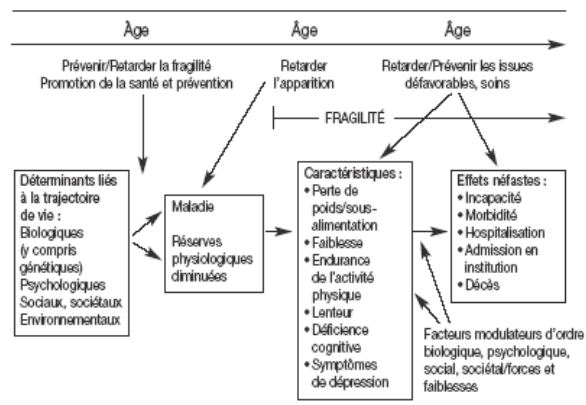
Âge

Âge

Âge

Prévenir/Retarder la fragilité
Promotion de la santé et prévention

Retarder l'apparition

Retarder/Prévenir les issues défavorables, soins

FRAGILITÉ

Déterminants liés à la trajectoire de vie :
Biologiques (y compris génétiques)
Psychologiques
Sociaux, sociétaux
Environnementaux

Maladie

Réserves physiologiques diminuées

Caractéristiques :
• Perte de poids/sous-alimentation
• Faiblesse
• Endurance de l'activité physique
• Lenteur
• Déficience cognitive
• Symptômes de dépression

Effets néfastes :
• Incapacité
• Morbidité
• Hospitalisation
• Admission en institution
• Décès

Facteurs modulateurs d'ordre biologique, psychologique, social, sociétal/forces et faiblesses